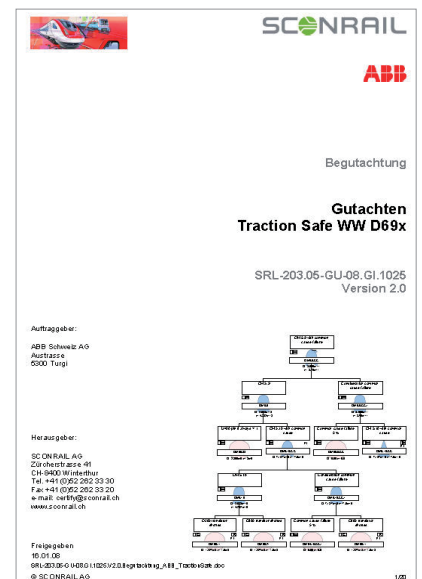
SCONRAIL

ABB

Begutachtung

Gutachten
Traction Safe WW D69x

SRL-203.05-GU-08.GI.1025
Version 2.0

Auftraggeber:

ABB Schweiz AG
Austrasse
5300 Turgi

Herausgeber:

SCONRAIL AG
Züricherstrasse 41
CH-8400 Winterthur
Tel. +41 (0)52 262 33 30
Fax +41 (0)52 262 33 20
e-mail: certify@sconrail.ch
www.sconrail.ch

Freigegeben
16.01.08
SRL-203.05-GU-08.GI.1025.V2.0.Begutachtung_ABB_TractionSafe.doc
© SCONRAIL AG
1/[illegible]